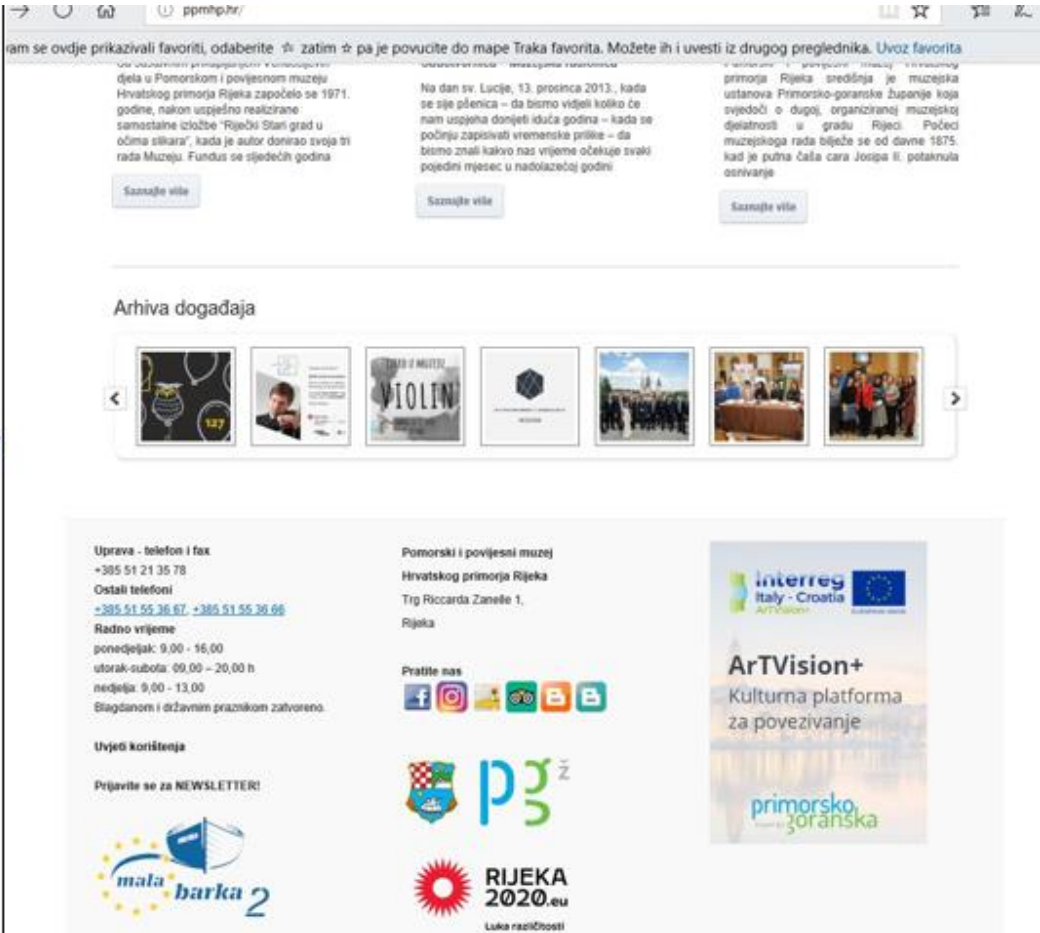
ppmhp.hr/

am se ovdje prikazivali favoriti, odaberite ☆ zatim ☆ pa je povucite do mape Traka favorita. Možete ih i uvesti iz drugog preglednika. Uvoz favorita

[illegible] djela u Pomorskom i povijesnom muzeju Hrvatskog primorja Rijeka započelo se 1971. godine, nakon uspješno realizirane samostalne izložbe "Riječki Stari grad u očima slikara", kada je autor donirao svoja tri rada Muzeju. Fundus se sljedećih godina

Saznajte više

Na dan sv. Lucije, 13. prosinca 2013., kada se sije pšenica – da bismo vidjeli koliko će nam uspjeha donijeti iduća godina – kada se počinju zapisivati vremenske prilike – da bismo znali kakvo nas vrijeme očekuje svaki pojedini mjesec u nadolazećoj godini

Saznajte više

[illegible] primorja Rijeka središnja je muzejska ustanova Primorsko-goranske županije koja svjedoči o dugoj, organiziranoj muzejskoj djelatnosti u gradu Rijeci. Počeci muzejskoga rada bilježe se od davne 1875. kad je putna čaša cara Josipa II. potaknula osnivanje

Saznajte više

Arhiva događaja

VIOLIN

Uprava - telefon i fax
+385 51 21 35 78
Ostali telefoni
+385 51 55 36 67, +385 51 55 36 66
Radno vrijeme
ponedjeljak: 9,00 - 16,00
utorak-subota: 09,00 – 20,00 h
nedjelja: 9,00 - 13,00
Blagdanom i državnim praznikom zatvoreno.

Uvjeti korištenja

Prijavite se za NEWSLETTER!

mala barka 2

Pomorski i povijesni muzej
Hrvatskog primorja Rijeka
Trg Riccarda Zanelle 1,
Rijeka

Pratite nas

pgž

RIJEKA 2020.eu
Luka različitosti

interreg Italy - Croatia ArTVision+

ArTVision+
Kulturna platforma za povezivanje

primorsko goranska